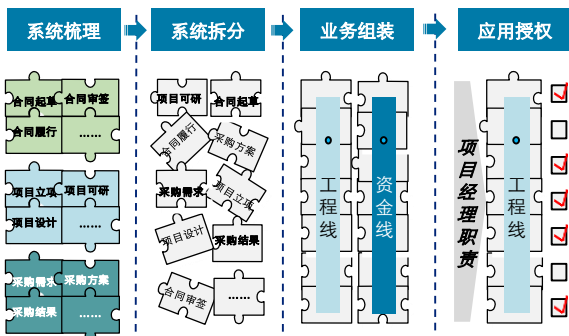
系统梳理

合同起草
合同审签
合同履行
......

项目立项
项目可研
项目设计
......

采购需求
采购方案
采购结果
......

系统拆分

项目可研
合同起草
合同履行
采购方案
采购需求
项目立项
项目设计
采购结果
合同审签
......

业务组装

工程线
资金线

应用授权

项目经理职责

工程线